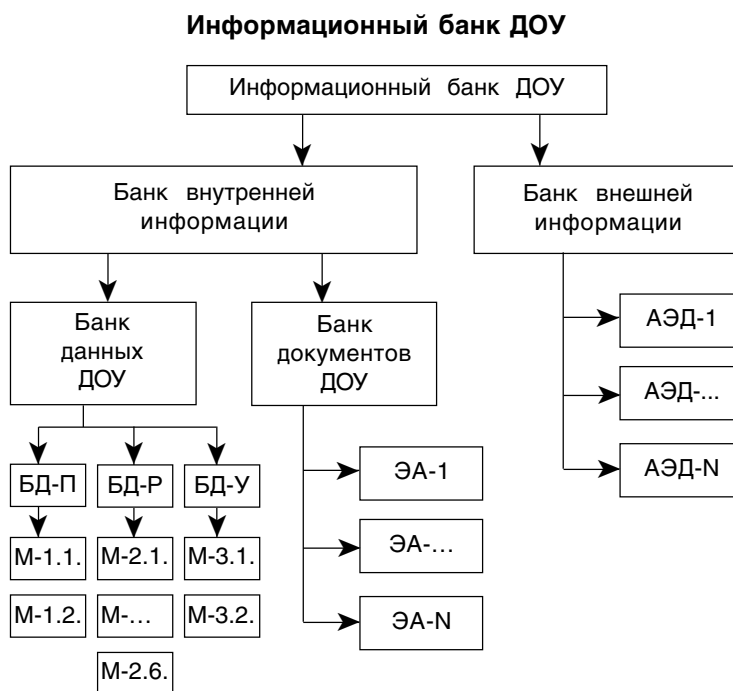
Информационный банк ДОУ

Информационный банк ДОУ

Банк внутренней информации

Банк внешней информации

Банк данных ДОУ

Банк документов ДОУ

АЭД-1

АЭД-...

АЭД-N

БД-П

БД-Р

БД-У

М-1.1.

М-2.1.

М-3.1.

М-1.2.

М-...

М-3.2.

М-2.6.

ЭА-1

ЭА-...

ЭА-N